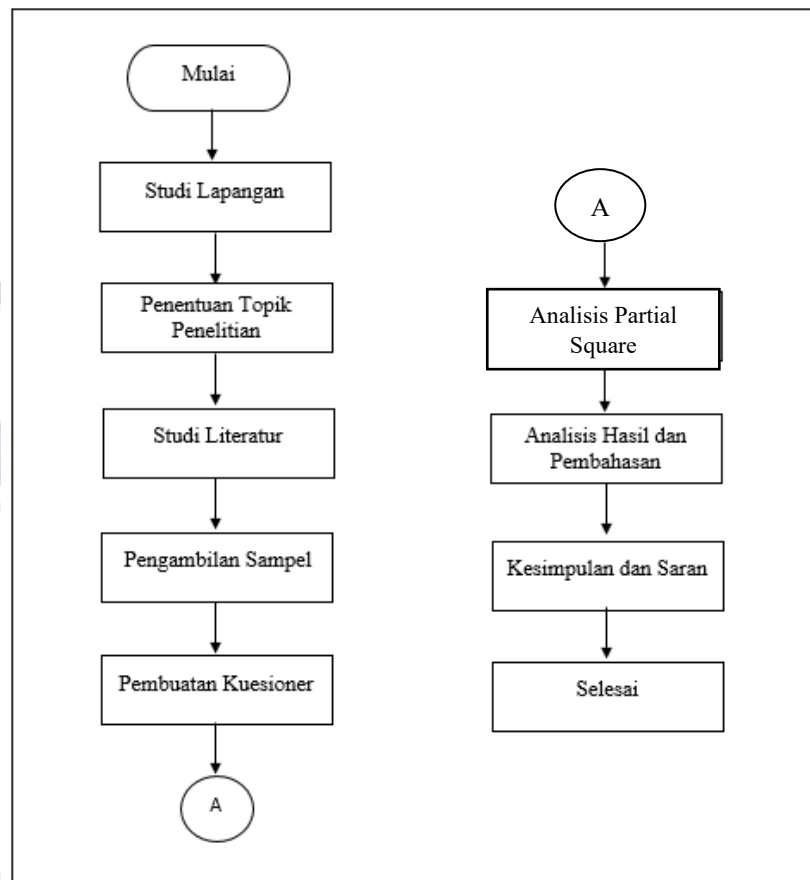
Mulai

Studi Lapangan

Penentuan Topik Penelitian

Studi Literatur

Pengambilan Sampel

Pembuatan Kuesioner

A

A

Analisis Partial Square

Analisis Hasil dan Pembahasan

Kesimpulan dan Saran

Selesai